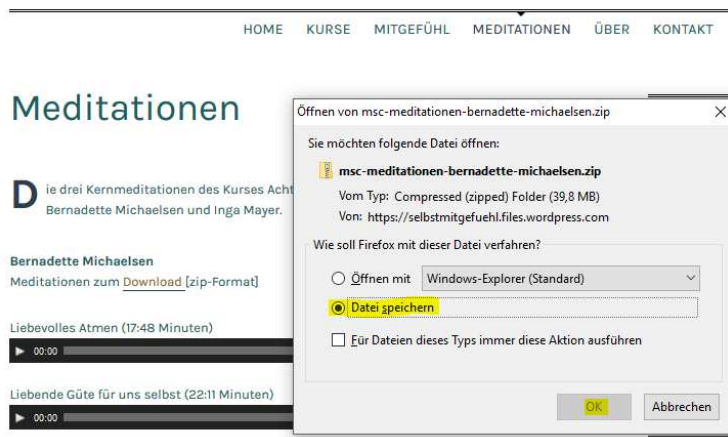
HOME KURSE MITGEFÜHL MEDITATIONEN ÜBER KONTAKT

Meditationen

Die drei Kernmeditationen des Kurses Acht
Bernadette Michaelsen und Inga Mayer.

Bernadette Michaelsen
Meditationen zum Download [zip-Format]

Liebevolles Atmen (17:48 Minuten)
00:00

Liebende Güte für uns selbst (22:11 Minuten)
00:00

Öffnen von msc-meditationen-bernadette-michaelsen.zip

×

Sie möchten folgende Datei öffnen:

msc-meditationen-bernadette-michaelsen.zip

Vom Typ: Compressed (zipped) Folder (39,8 MB)

Von: https://selbstmitgefuehl.files.wordpress.com

Wie soll Firefox mit dieser Datei verfahren?

Öffnen mit Windows-Explorer (Standard)

Datei speichern

Für Dateien dieses Typs immer diese Aktion ausführen

OK Abbrechen